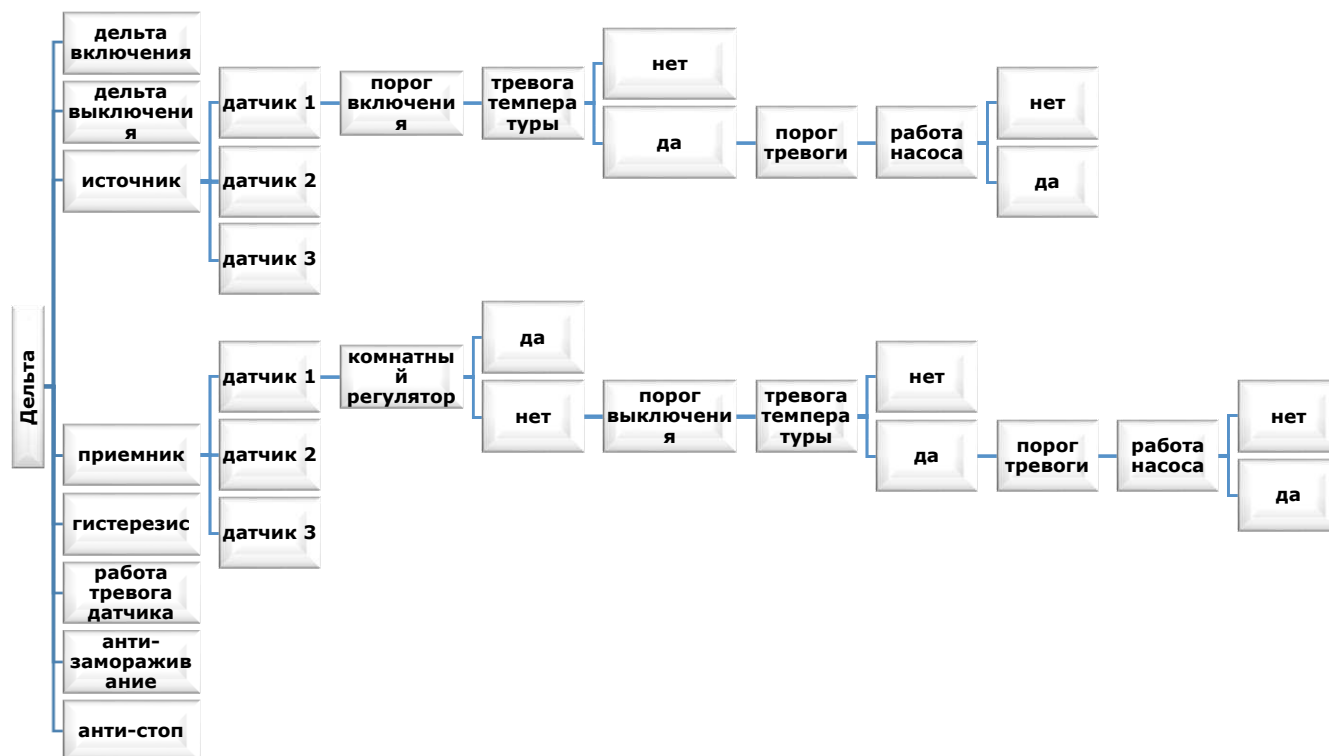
Дельта

дельта включения

дельта выключения

источник

датчик 1

порог включения

тревога температуры

нет

да

порог тревоги

работа насоса

нет

да

датчик 2

датчик 3

приемник

датчик 1

комнатный регулятор

да

нет

порог выключения

тревога температуры

нет

да

порог тревоги

работа насоса

нет

да

датчик 2

датчик 3

гистерезис

работа тревога датчика

анти-замораживание

анти-стоп